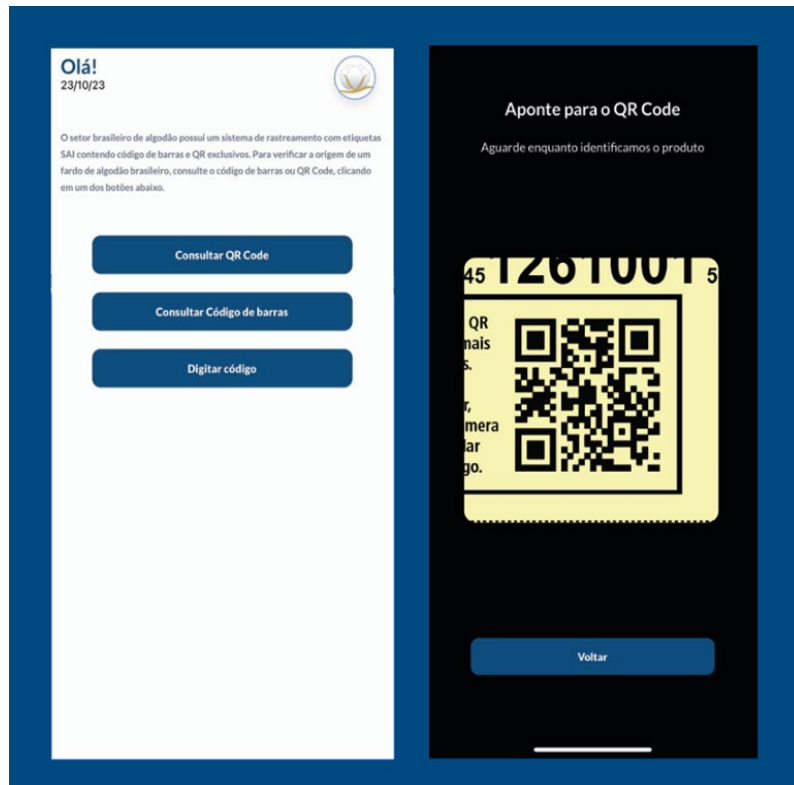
Olá!
23/10/23

O setor brasileiro de algodão possui um sistema de rastreamento com etiquetas SAI contendo código de barras e QR exclusivos. Para verificar a origem de um fardo de algodão brasileiro, consulte o código de barras ou QR Code, clicando em um dos botões abaixo.

Consultar QR Code

Consultar Código de barras

Digitar código

Aponte para o QR Code

Aguarde enquanto identificamos o produto

45 1261001 5

QR
mais
s.
r,
mera
lar
go.

Voltar